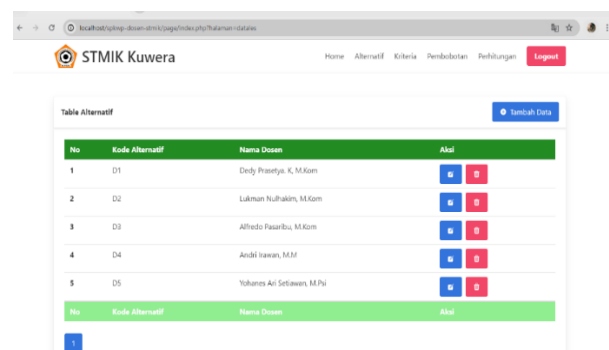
localhost/sp/wp-dosen-stmik/page/index.php?halaman=dataas

STMIK Kuwera

Home Alternatif Kriteria Pembobotan Perhitungan Logout

Table Alternatif

Tambah Data

| No | Kode Alternatif | Nama Dosen | Aksi |
|---|---|---|---|
| 1 | D1 | Dedy Prasetya. K, M.Kom | |
| 2 | D2 | Lukman Nulhakim, M.Kom | |
| 3 | D3 | Alfredo Pasaribu, M.Kom | |
| 4 | D4 | Andri Irawan, M.M | |
| 5 | D5 | Yohanes Ari Setiawan, M.Psi | |
| No | Kode Alternatif | Nama Dosen | Aksi |

1